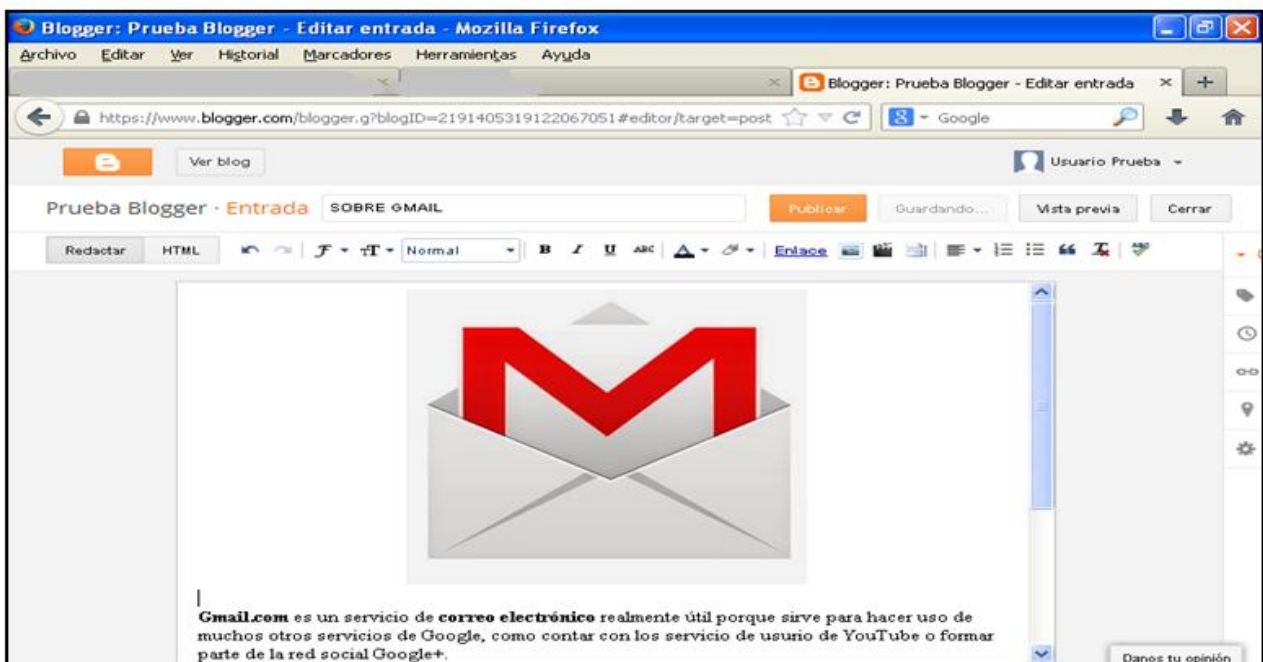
Blogger: Prueba Blogger - Editar entrada - Mozilla Firefox

Archivo Editar Ver Historial Marcadores Herramientas Ayuda

Blogger: Prueba Blogger - Editar entrada

https://www.blogger.com/blogger.g?blogID=2191405319122067051#editor/target=post

Google

Ver blog

Usuario Prueba

Prueba Blogger · Entrada SOBRE GMAIL

Publicar Guardando... Vista previa Cerrar

Redactar HTML Normal B I U ABC Enlace

**Gmail.com** es un servicio de **correo electrónico** realmente útil porque sirve para hacer uso de muchos otros servicios de Google, como contar con los servicio de usurio de YouTube o formar parte de la red social Google+.

Danos tu opinión